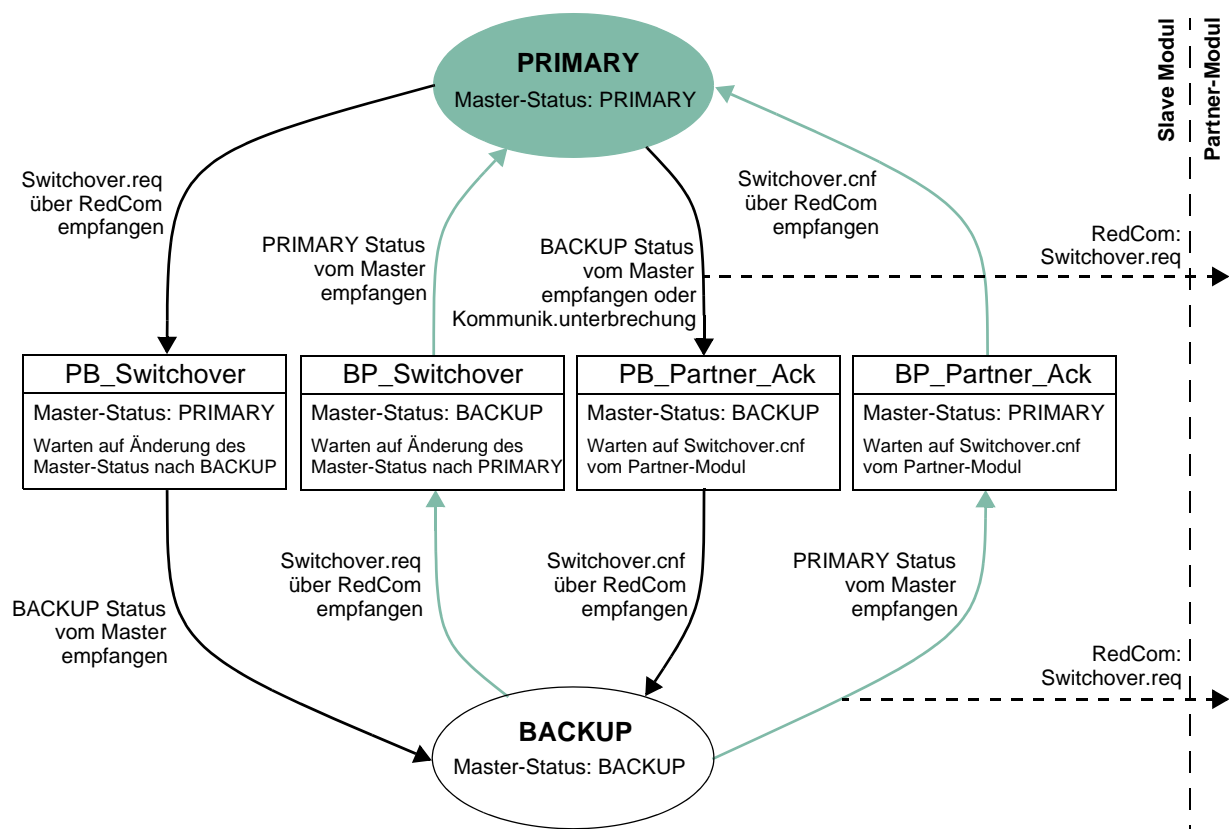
PRIMARY
Master-Status: PRIMARY

Slave Modul
Partner-Modul

Switchover.req über RedCom empfangen

PRIMARY Status vom Master empfangen

BACKUP Status vom Master empfangen oder Kommunik.unterbrechung

Switchover.cnf über RedCom empfangen

RedCom: Switchover.req

PB_Switchover
Master-Status: PRIMARY
Warten auf Änderung des Master-Status nach BACKUP

BP_Switchover
Master-Status: BACKUP
Warten auf Änderung des Master-Status nach PRIMARY

PB_Partner_Ack
Master-Status: BACKUP
Warten auf Switchover.cnf vom Partner-Modul

BP_Partner_Ack
Master-Status: PRIMARY
Warten auf Switchover.cnf vom Partner-Modul

BACKUP Status vom Master empfangen

Switchover.req über RedCom empfangen

Switchover.cnf über RedCom empfangen

PRIMARY Status vom Master empfangen

RedCom: Switchover.req

BACKUP
Master-Status: BACKUP